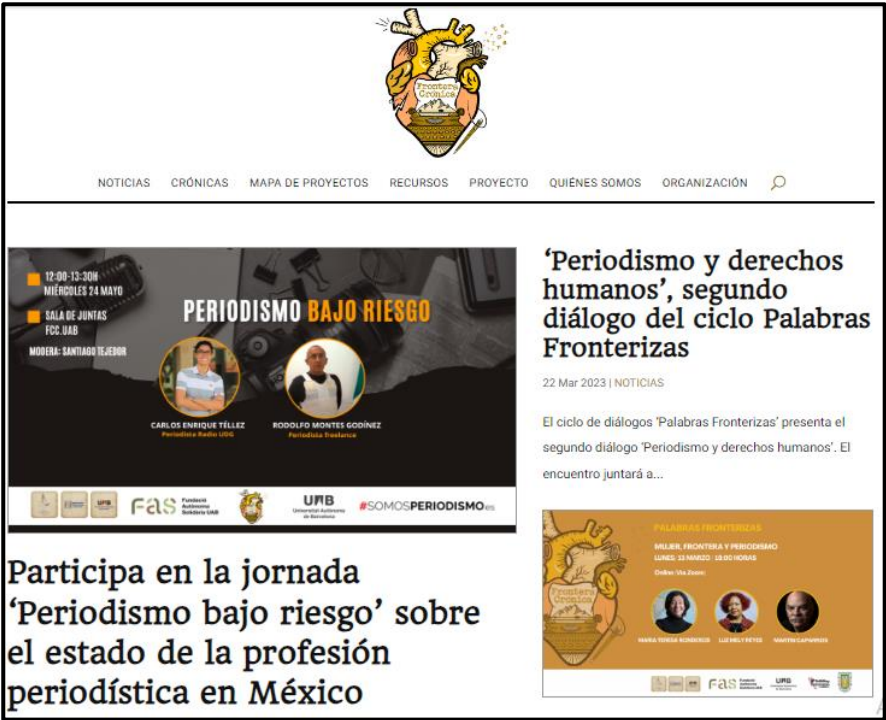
Frontera Crónica

NOTICIAS CRÓNICAS MAPA DE PROYECTOS RECURSOS PROYECTO QUIÉNES SOMOS ORGANIZACIÓN

12:00-13:30H
MIÉRCOLES 24 MAYO

SALA DE JUNTAS
FCC.UAB

MODERA: SANTIAGO TEJEDOR

PERIODISMO BAJO RIESGO

CARLOS ENRIQUE TÉLLEZ
Periodista Radio UDG

RODOLFO MONTES GODÍNEZ
Periodista freelance

FAS Fundació Autònoma Solidària UAB
UAB Universitat Autònoma de Barcelona
#SOMOSPERIODISMO.es

Participa en la jornada 'Periodismo bajo riesgo' sobre el estado de la profesión periodística en México

'Periodismo y derechos humanos', segundo diálogo del ciclo Palabras Fronterizas

22 Mar 2023 | NOTICIAS

El ciclo de diálogos 'Palabras Fronterizas' presenta el segundo diálogo 'Periodismo y derechos humanos'. El encuentro juntará a...

PALABRAS FRONTERIZAS
MUJER, FRONTERA Y PERIODISMO
LUNES, 13 MARZO · 18:00 HORAS
Online: Vía Zoom
MARIA TERESA RONDEROS
LUZ MELY REYES
MARTÍN CAPARRÓS
FAS
UPB